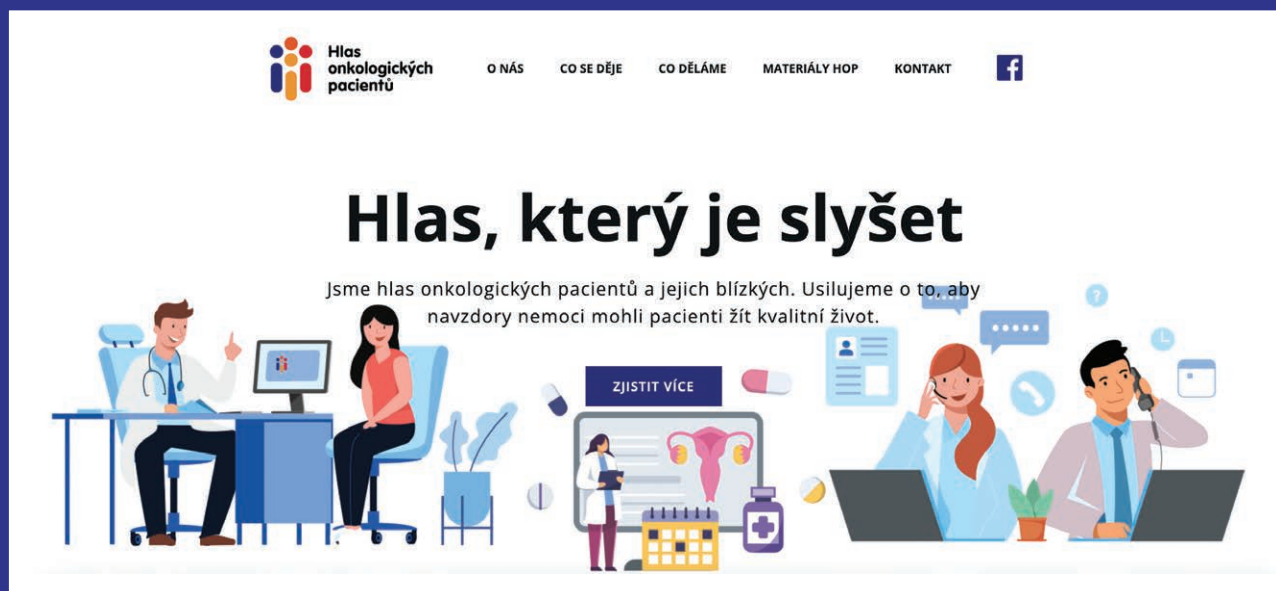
Hlas onkologických pacientů

O NÁS CO SE DĚJE CO DĚLÁME MATERIÁLY HOP KONTAKT

Hlas, který je slyšet

Jsme hlas onkologických pacientů a jejich blízkých. Usilujeme o to, aby navzdory nemoci mohli pacienti žít kvalitní život.

ZJISTIT VÍCE